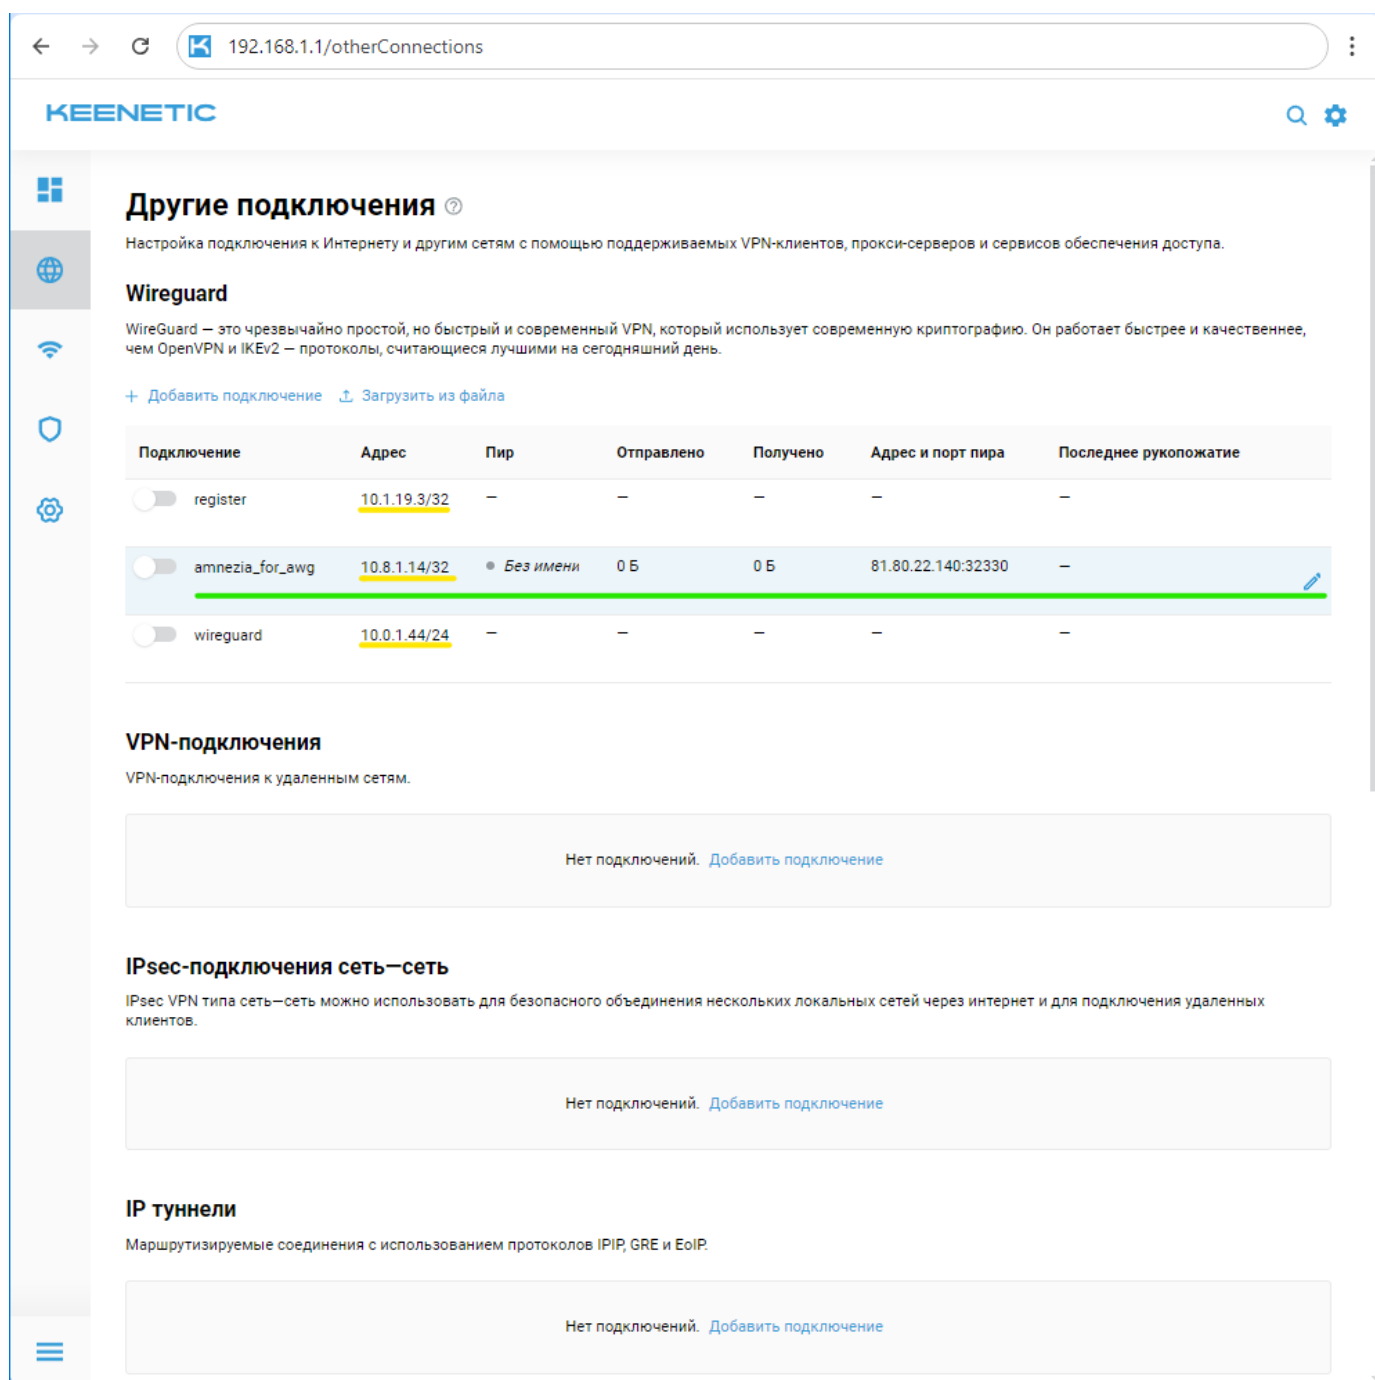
192.168.1.1/otherConnections

KEENETIC

Другие подключения

Настройка подключения к Интернету и другим сетям с помощью поддерживаемых VPN-клиентов, прокси-серверов и сервисов обеспечения доступа.

Wireguard

WireGuard — это чрезвычайно простой, но быстрый и современный VPN, который использует современную криптографию. Он работает быстрее и качественнее, чем OpenVPN и IKEv2 — протоколы, считающиеся лучшими на сегодняшний день.

+ Добавить подключение   Загрузить из файла

| Подключение | Адрес | Пир | Отправлено | Получено | Адрес и порт пира | Последнее рукопожатие |
|---|---|---|---|---|---|---|
| register | 10.1.19.3/32 | – | – | – | – | – |
| amnezia_for_awg | 10.8.1.14/32 | Без имени | 0 Б | 0 Б | 81.80.22.140:32330 | – |
| wireguard | 10.0.1.44/24 | – | – | – | – | – |

VPN-подключения

VPN-подключения к удаленным сетям.

Нет подключений. Добавить подключение

IPsec-подключения сеть—сеть

IPsec VPN типа сеть—сеть можно использовать для безопасного объединения нескольких локальных сетей через интернет и для подключения удаленных клиентов.

Нет подключений. Добавить подключение

IP туннели

Маршрутизируемые соединения с использованием протоколов IPIP, GRE и EoIP.

Нет подключений. Добавить подключение